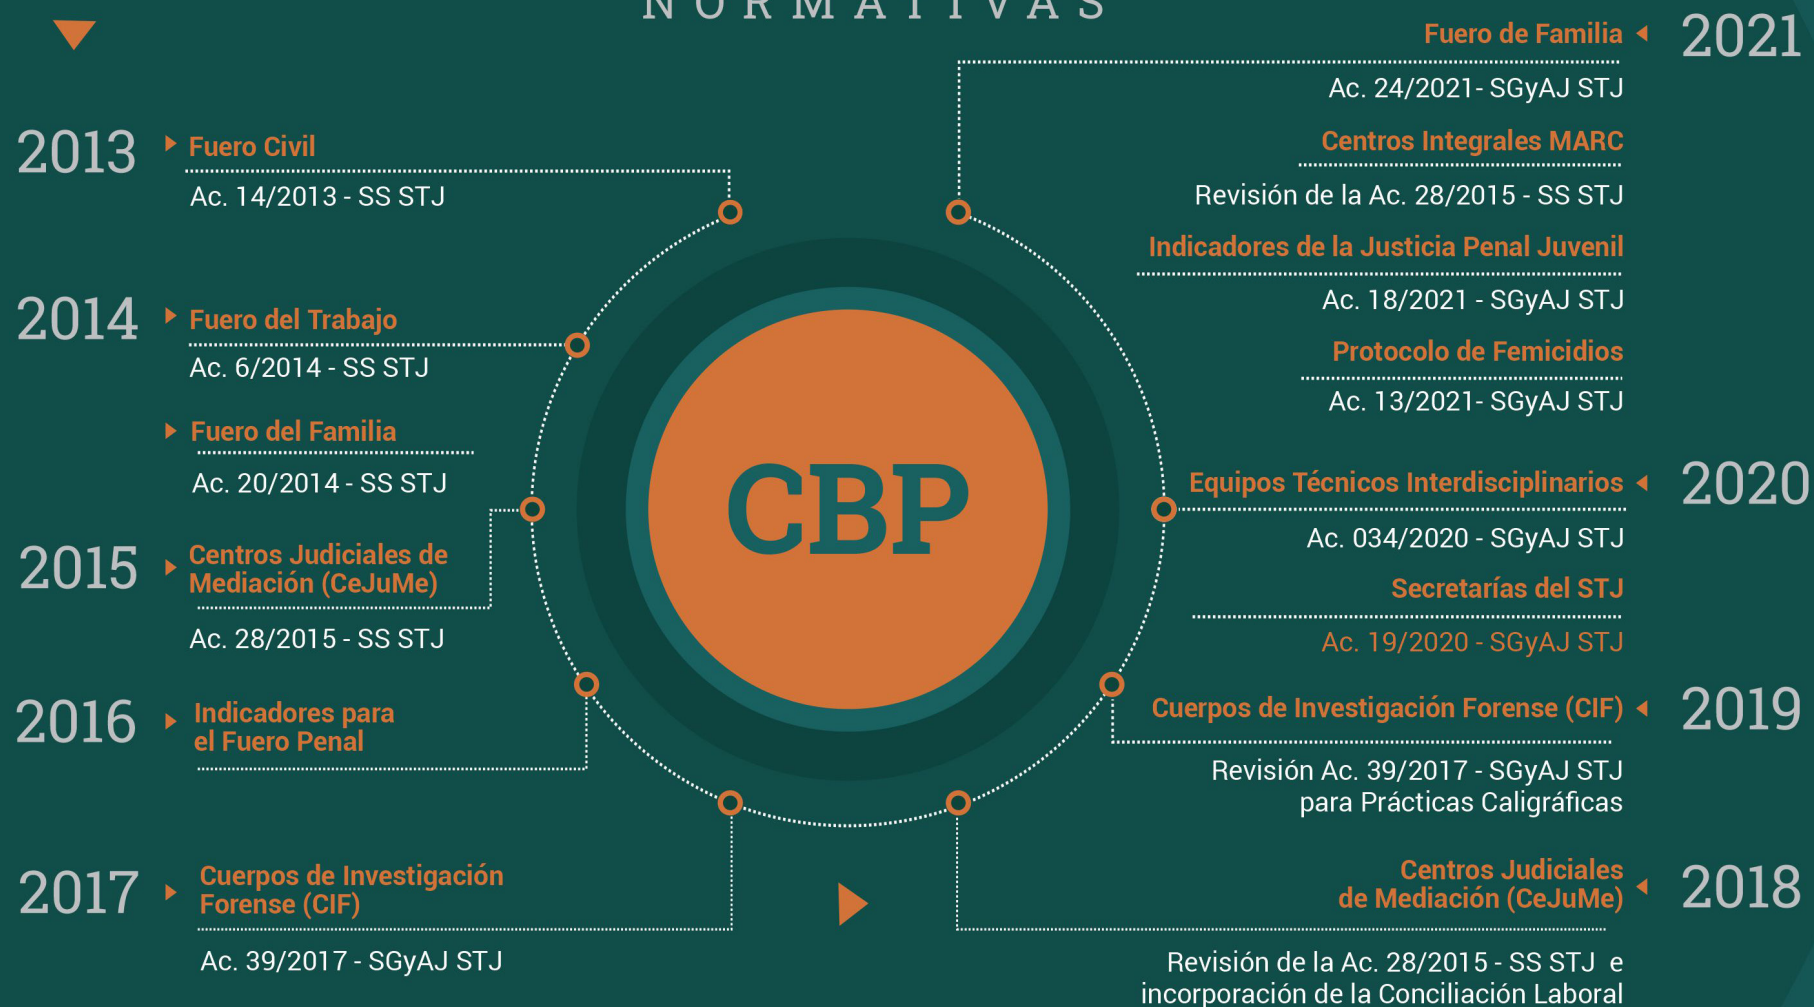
NORMATIVAS

2013
Fuero Civil
Ac. 14/2013 - SS STJ

2014
Fuero del Trabajo
Ac. 6/2014 - SS STJ

Fuero del Familia
Ac. 20/2014 - SS STJ

2015
Centros Judiciales de Mediación (CeJuMe)
Ac. 28/2015 - SS STJ

2016
Indicadores para el Fuero Penal

2017
Cuerpos de Investigación Forense (CIF)
Ac. 39/2017 - SGyAJ STJ

CBP

2021
Fuero de Familia
Ac. 24/2021- SGyAJ STJ

Centros Integrales MARC
Revisión de la Ac. 28/2015 - SS STJ

Indicadores de la Justicia Penal Juvenil
Ac. 18/2021 - SGyAJ STJ

Protocolo de Femicidios
Ac. 13/2021- SGyAJ STJ

2020
Equipos Técnicos Interdisciplinarios
Ac. 034/2020 - SGyAJ STJ

Secretarías del STJ
Ac. 19/2020 - SGyAJ STJ

2019
Cuerpos de Investigación Forense (CIF)
Revisión Ac. 39/2017 - SGyAJ STJ para Prácticas Caligráficas

2018
Centros Judiciales de Mediación (CeJuMe)
Revisión de la Ac. 28/2015 - SS STJ e incorporación de la Conciliación Laboral